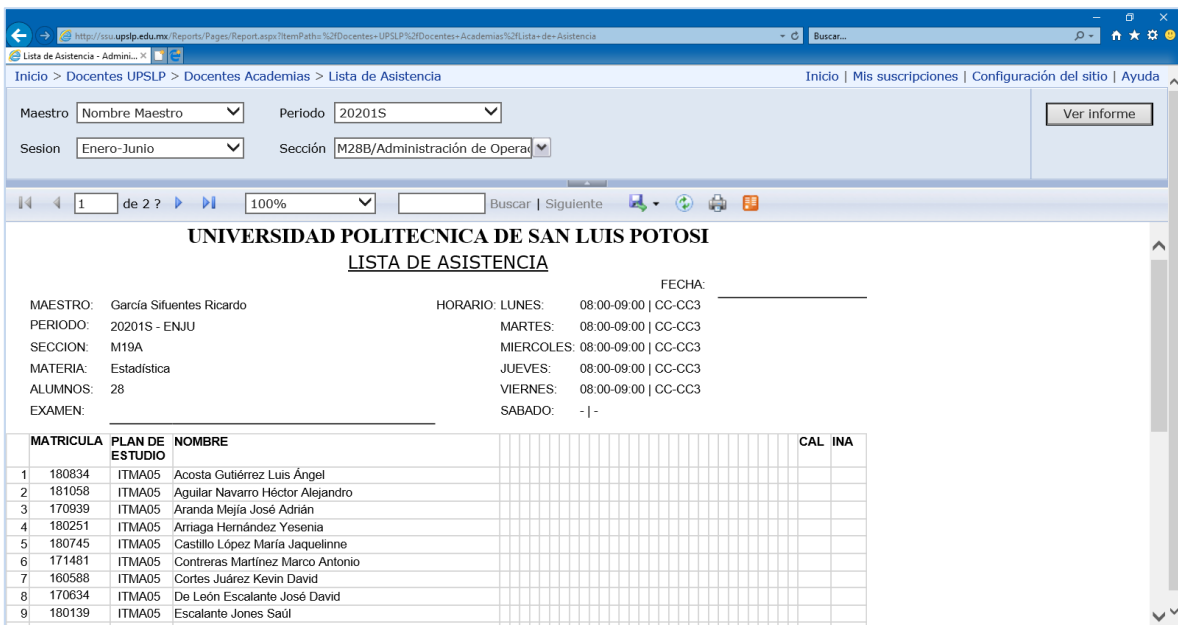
http://ssu.upslp.edu.mx/Reports/Pages/Report.aspx?ItemPath=%2fDocentes+UPSLP%2fDocentes+Academias%2fLista+de+Asistencia

Buscar...

Lista de Asistencia - Admini... ×

Inicio > Docentes UPSLP > Docentes Academias > Lista de Asistencia

Inicio | Mis suscripciones | Configuración del sitio | Ayuda

Maestro Nombre Maestro

Periodo 20201S

Ver informe

Sesion Enero-Junio

Sección M28B/Administración de Operac

1 de 2 ? 100% Buscar | Siguiente

UNIVERSIDAD POLITECNICA DE SAN LUIS POTOSI

LISTA DE ASISTENCIA

FECHA:

MAESTRO: García Sifuentes Ricardo

HORARIO: LUNES: 08:00-09:00 | CC-CC3

PERIODO: 20201S - ENJU

MARTES: 08:00-09:00 | CC-CC3

SECCION: M19A

MIERCOLES: 08:00-09:00 | CC-CC3

MATERIA: Estadística

JUEVES: 08:00-09:00 | CC-CC3

ALUMNOS: 28

VIERNES: 08:00-09:00 | CC-CC3

EXAMEN:

SABADO: - | -

| | MATRICULA | PLAN DE ESTUDIO | NOMBRE | CAL | INA |
|---|---|---|---|---|---|
| 1 | 180834 | ITMA05 | Acosta Gutiérrez Luis Ángel | | |
| 2 | 181058 | ITMA05 | Aguilar Navarro Héctor Alejandro | | |
| 3 | 170939 | ITMA05 | Aranda Mejía José Adrián | | |
| 4 | 180251 | ITMA05 | Arriaga Hernández Yesenia | | |
| 5 | 180745 | ITMA05 | Castillo López María Jaquelinne | | |
| 6 | 171481 | ITMA05 | Contreras Martínez Marco Antonio | | |
| 7 | 160588 | ITMA05 | Cortes Juárez Kevin David | | |
| 8 | 170634 | ITMA05 | De León Escalante José David | | |
| 9 | 180139 | ITMA05 | Escalante Jones Saúl | | |